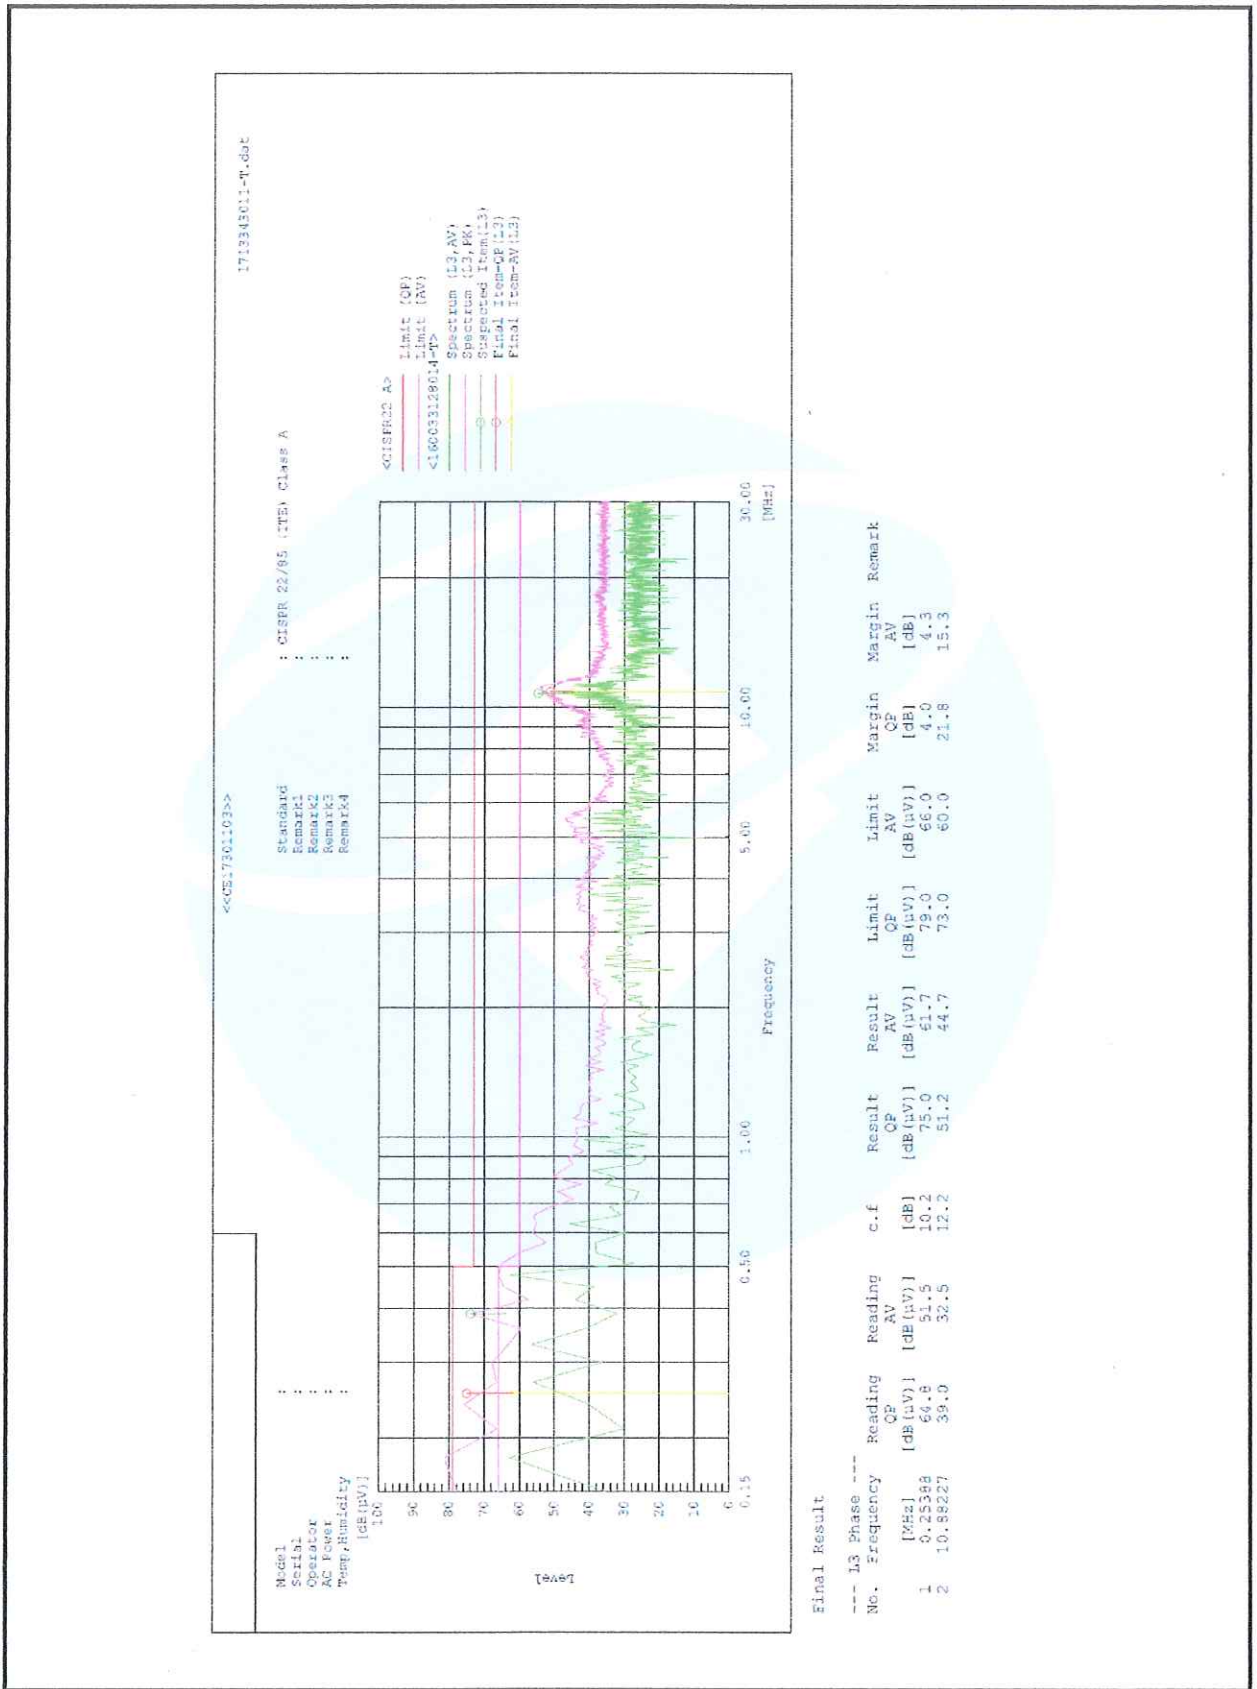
1713343011-T.dat

<<CE17301103>>

Model :
Serial :
Operator :
AC Power :
Temp,Humidity :

Standard : CISPR 22/85 (ITE) Class A
Remark1 :
Remark2 :
Remark3 :
Remark4 :

<CISPR22 A>
Limit (QP)
Limit (AV)
<16003312801-T>
Spectrum (L3,AV)
Spectrum (L3,PK)
Suspected Item(L3)
Final Item-QP(L3)
Final Item-AV(L3)

[dB(μV)]
100
90
80
70
60
50
40
30
20
10
0

Level

0.15 0.50 1.00 5.00 10.00 30.00
[MHz]
Frequency

Final Result

--- L3 Phase ---

| No. | Frequency | Reading QP | Reading AV | c.f | Result QP | Result AV | Limit QP | Limit AV | Margin QP | Margin AV | Remark |
|---|---|---|---|---|---|---|---|---|---|---|---|
| | [MHz] | [dB(μV)] | [dB(μV)] | [dB] | [dB(μV)] | [dB(μV)] | [dB(μV)] | [dB(μV)] | [dB] | [dB] | |
| 1 | 0.25398 | 64.8 | 51.5 | 10.2 | 75.0 | 61.7 | 79.0 | 66.0 | 4.0 | 4.3 | |
| 2 | 10.88227 | 39.0 | 32.5 | 12.2 | 51.2 | 44.7 | 73.0 | 60.0 | 21.8 | 15.3 | |